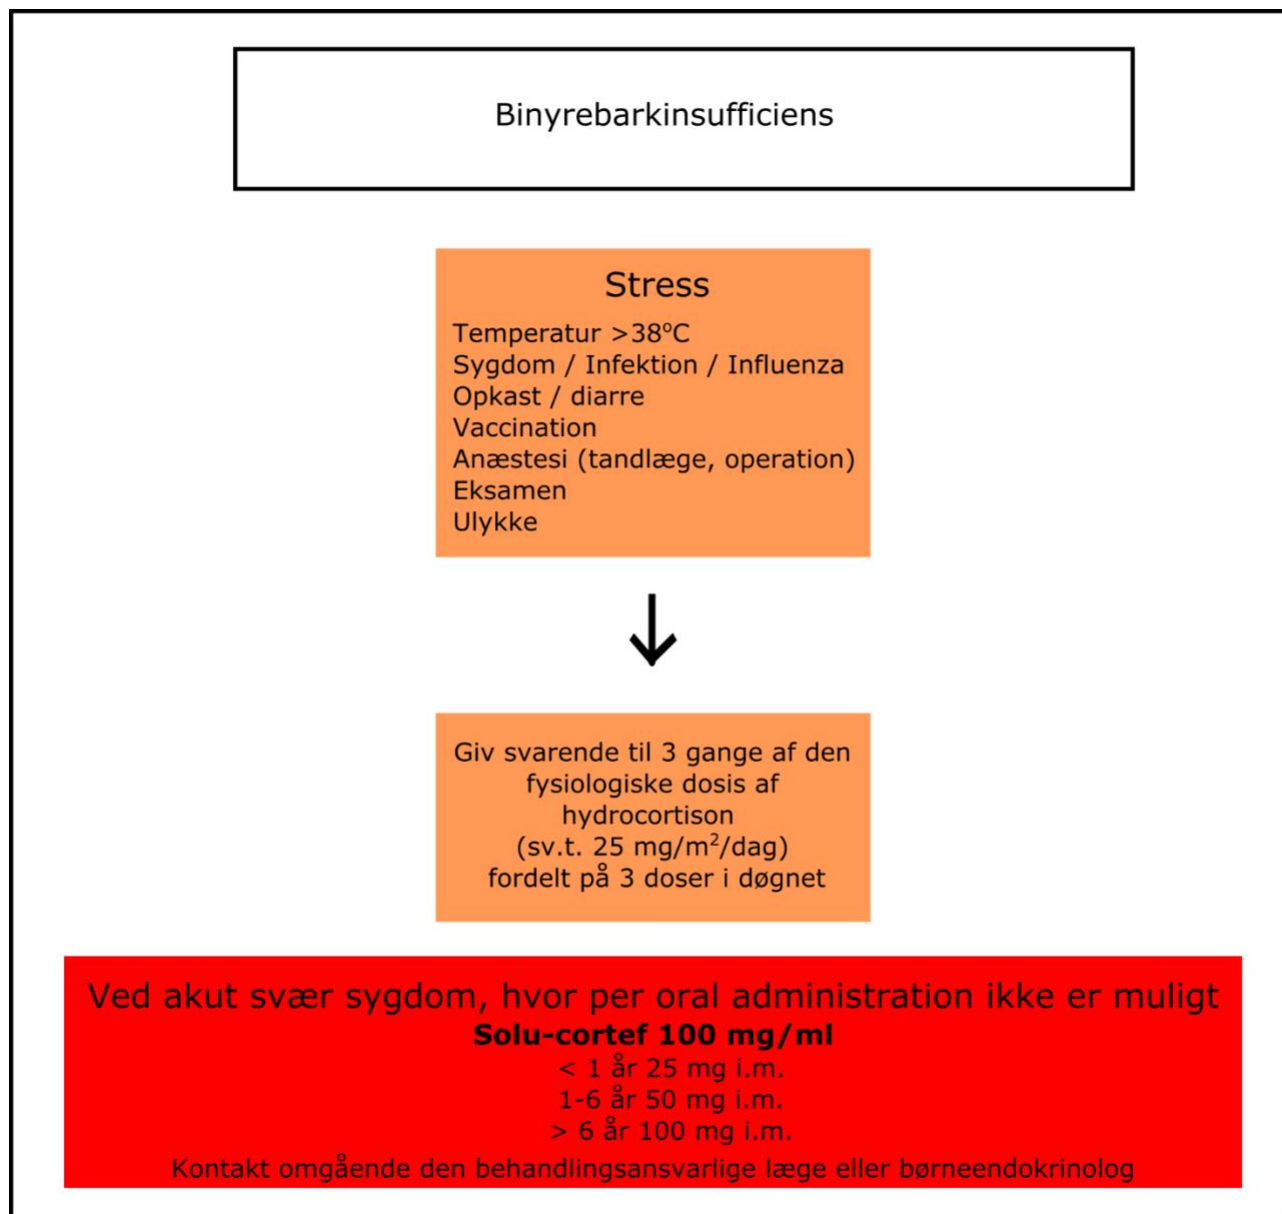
Binyrebarkinsufficiens

Stress

Temperatur >38ºC
Sygdom / Infektion / Influenza
Opkast / diarre
Vaccination
Anæstesi (tandlæge, operation)
Eksamen
Ulykke

Giv svarende til 3 gange af den fysiologiske dosis af hydrocortison
(sv.t. 25 mg/m$^2$/dag)
fordelt på 3 doser i døgnet

Ved akut svær sygdom, hvor per oral administration ikke er muligt
**Solu-cortef 100 mg/ml**
< 1 år 25 mg i.m.
1-6 år 50 mg i.m.
> 6 år 100 mg i.m.
Kontakt omgående den behandlingsansvarlige læge eller børneendokrinolog